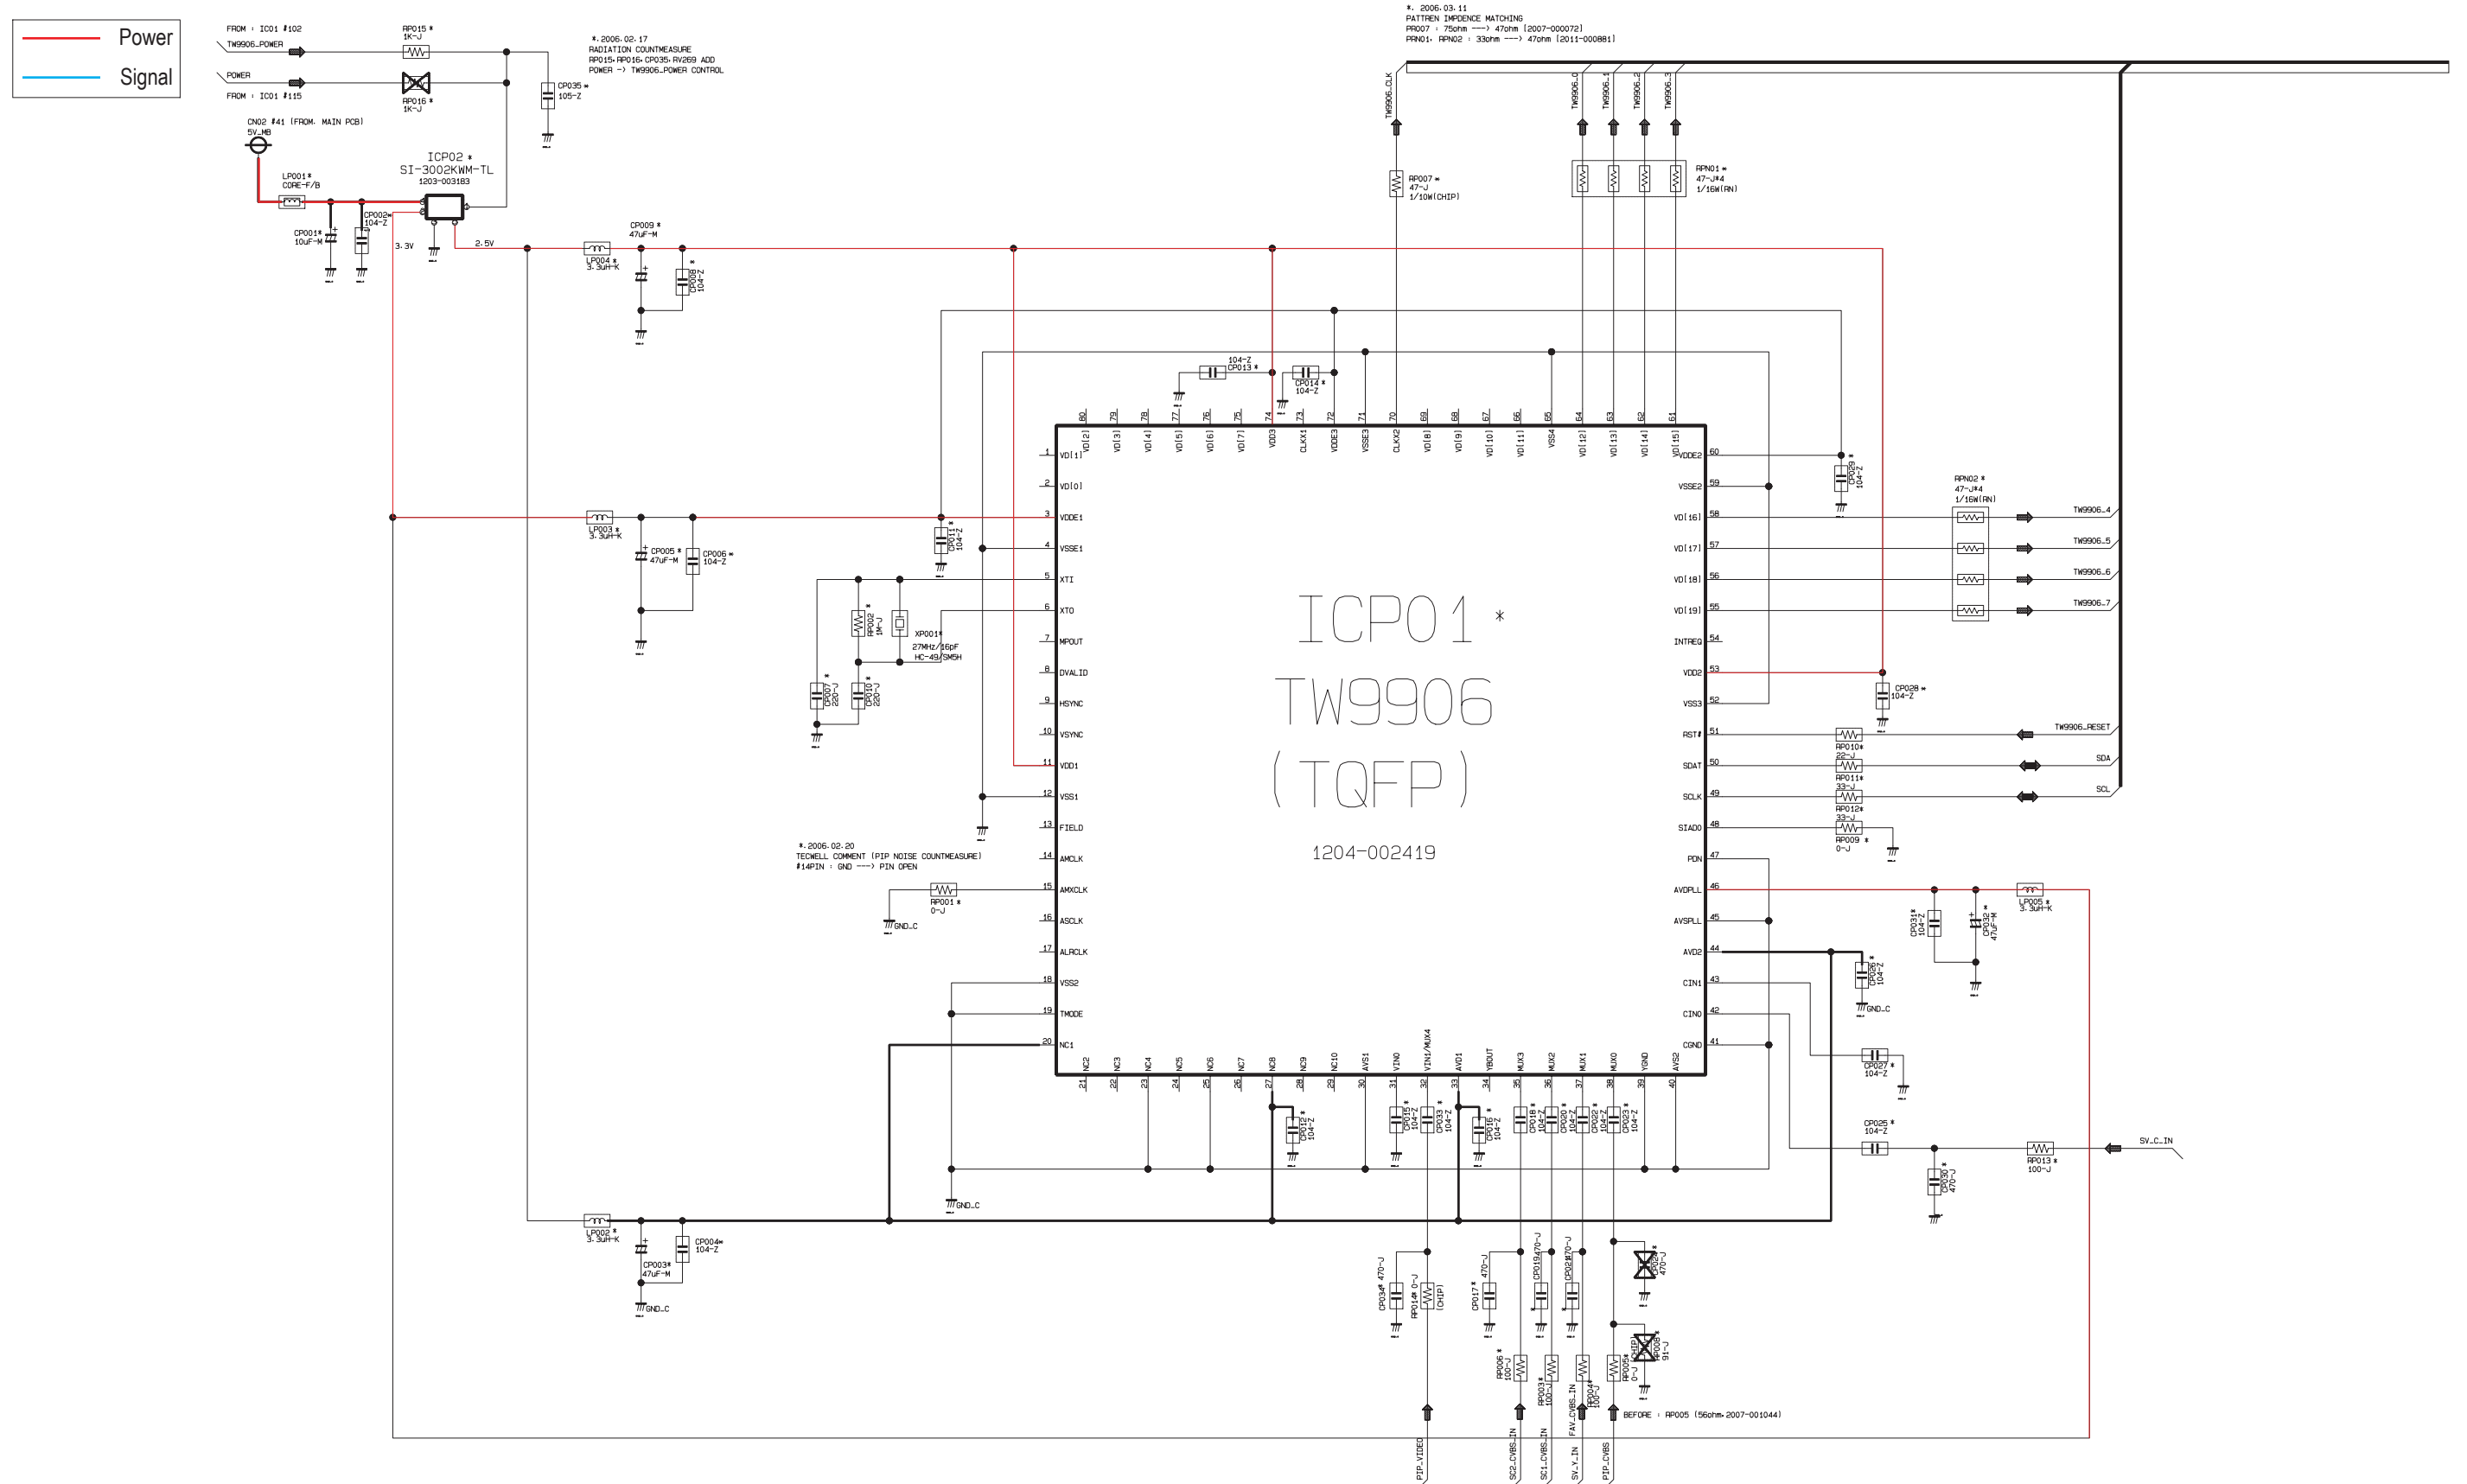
Power
Signal

FROM : IC01 #102
TW9906_POWER
POWER
FROM : IC01 #115
RP015 *
1K-J
RP016 *
1K-J
CP035 *
105-Z
*.2006.02.17
RADIATION COUNTMEASURE
RP015,RP016,CP035,RV269 ADD
POWER -> TW9906_POWER CONTROL

CN02 #41 (FROM. MAIN PCB)
5V_MB
LP001 *
CORE-F/B
CP001 *
10uF-M
CP002 *
104-Z
ICP02 *
SI-3002KWM-TL
1203-003183
3.3V
2.5V
LP004 *
3.3uH-K
CP009 *
47uF-M
CP008 *
104-Z

*. 2006.03.11
PATTREN IMPDENCE MATCHING
PR007 : 75ohm ---> 47ohm (2007-000072)
PRN01, RPN02 : 33ohm ---> 47ohm (2011-000881)
TW9906_CLK
TW9906_0
TW9906_1
TW9906_2
TW9906_3
RP007 *
47-J
1/10W(CHIP)
RPN01 *
47-J*4
1/16W(RN)

104-Z
CP013 *
CP014 *
104-Z

LP003 *
3.3uH-K
CP005 *
47uF-M
CP006 *
104-Z
CP011 *
104-Z
RP002 *
1M-J
XP001 *
27MHz/16pF
HC-49/SMSH
CP007 *
22P-J
CP010 *
22P-J

VD[1] VD[0] VDDE1 VSSE1 XTI XTO MPOUT DVALID HSYNC VSYNC VDD1 VSS1 FIELD AMCLK AMXCLK ASCLK ALRCLK VSS2 TMODE NC1
VD[2] VD[3] VD[4] VD[5] VD[6] VD[7] VDD3 CLKX1 VDDE3 VSSE3 CLKX2 VD[8] VD[9] VD[10] VD[11] VSS4 VD[12] VD[13] VD[14] VD[15]
VDDE2 VSSE2 VD[16] VD[17] VD[18] VD[19] INTREQ VDD2 VSS3 RST# SDAT SCLK SIAD0 PDN AVDPLL AVSPLL AVD2 CIN1 CIN0 CGND
NC2 NC3 NC4 NC5 NC6 NC7 NC8 NC9 NC10 AVS1 VIN0 VIN1/MUX4 AVD1 YBOUT MUX3 MUX2 MUX1 MUX0 YGND AVS2

ICP01 *
TW9906
(TQFP)
1204-002419

CP029 *
104-Z
RPN02 *
47-J*4
1/16W(RN)
TW9906_4
TW9906_5
TW9906_6
TW9906_7
CP028 *
104-Z
TW9906_RESET
RP010 *
22-J
SDA
RP011 *
33-J
SCL
RP012 *
33-J
RP009 *
0-J

*.2006.02.20
TECWELL COMMENT (PIP NOISE COUNTMEASURE)
#14PIN : GND ---> PIN OPEN
RP001 *
0-J
GND_C

CP031 *
104-Z
CP032 *
47uF-M
LP005 *
3.3uH-K
CP026 *
104-Z
GND_C
CP027 *
104-Z
CP025 *
104-Z
CP030 *
470-J
RP013 *
100-J
SV_C_IN

GND_C
LP002 *
3.3uH-K
CP004 *
104-Z
CP003 *
47uF-M
GND_C

CP012 *
104-Z
CP015 *
104-Z
CP033 *
104-Z
CP016 *
104-Z
CP018 *
104-Z
CP020 *
104-Z
CP022 *
104-Z
CP023 *
104-Z
CP034 * 470-J
RP014 * 0-J (CHIP)
CP017 * 470-J
CP019 470-J
CP021 470-J
CP024 * 470-J
RP006 *
100-J
RP003 *
100-J
RP004 *
100-J
RP005 *
0-J (CHIP)
RP008 *
91-J
BEFORE : RP005 (56ohm,2007-001044)
PIP_VIDEO
SC2_CVBS_IN
SC1_CVBS_IN
FAV_CVBS_IN
SV_Y_IN
PIP_CVBS